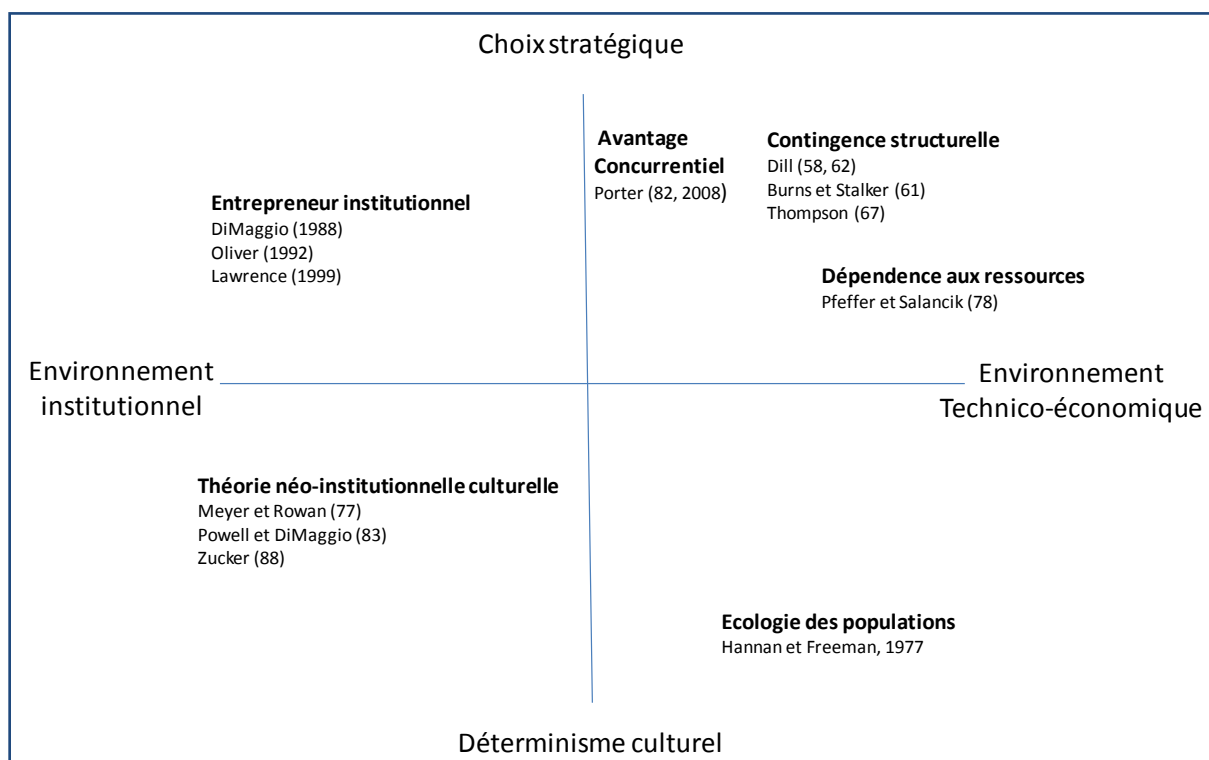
Choix stratégique

**Avantage Concurrentiel**
Porter (82, 2008)

**Contingence structurelle**
Dill (58, 62)
Burns et Stalker (61)
Thompson (67)

**Entrepreneur institutionnel**
DiMaggio (1988)
Oliver (1992)
Lawrence (1999)

**Dépendence aux ressources**
Pfeffer et Salancik (78)

Environnement institutionnel

Environnement Technico-économique

**Théorie néo-institutionnelle culturelle**
Meyer et Rowan (77)
Powell et DiMaggio (83)
Zucker (88)

**Ecologie des populations**
Hannan et Freeman, 1977

Déterminisme culturel